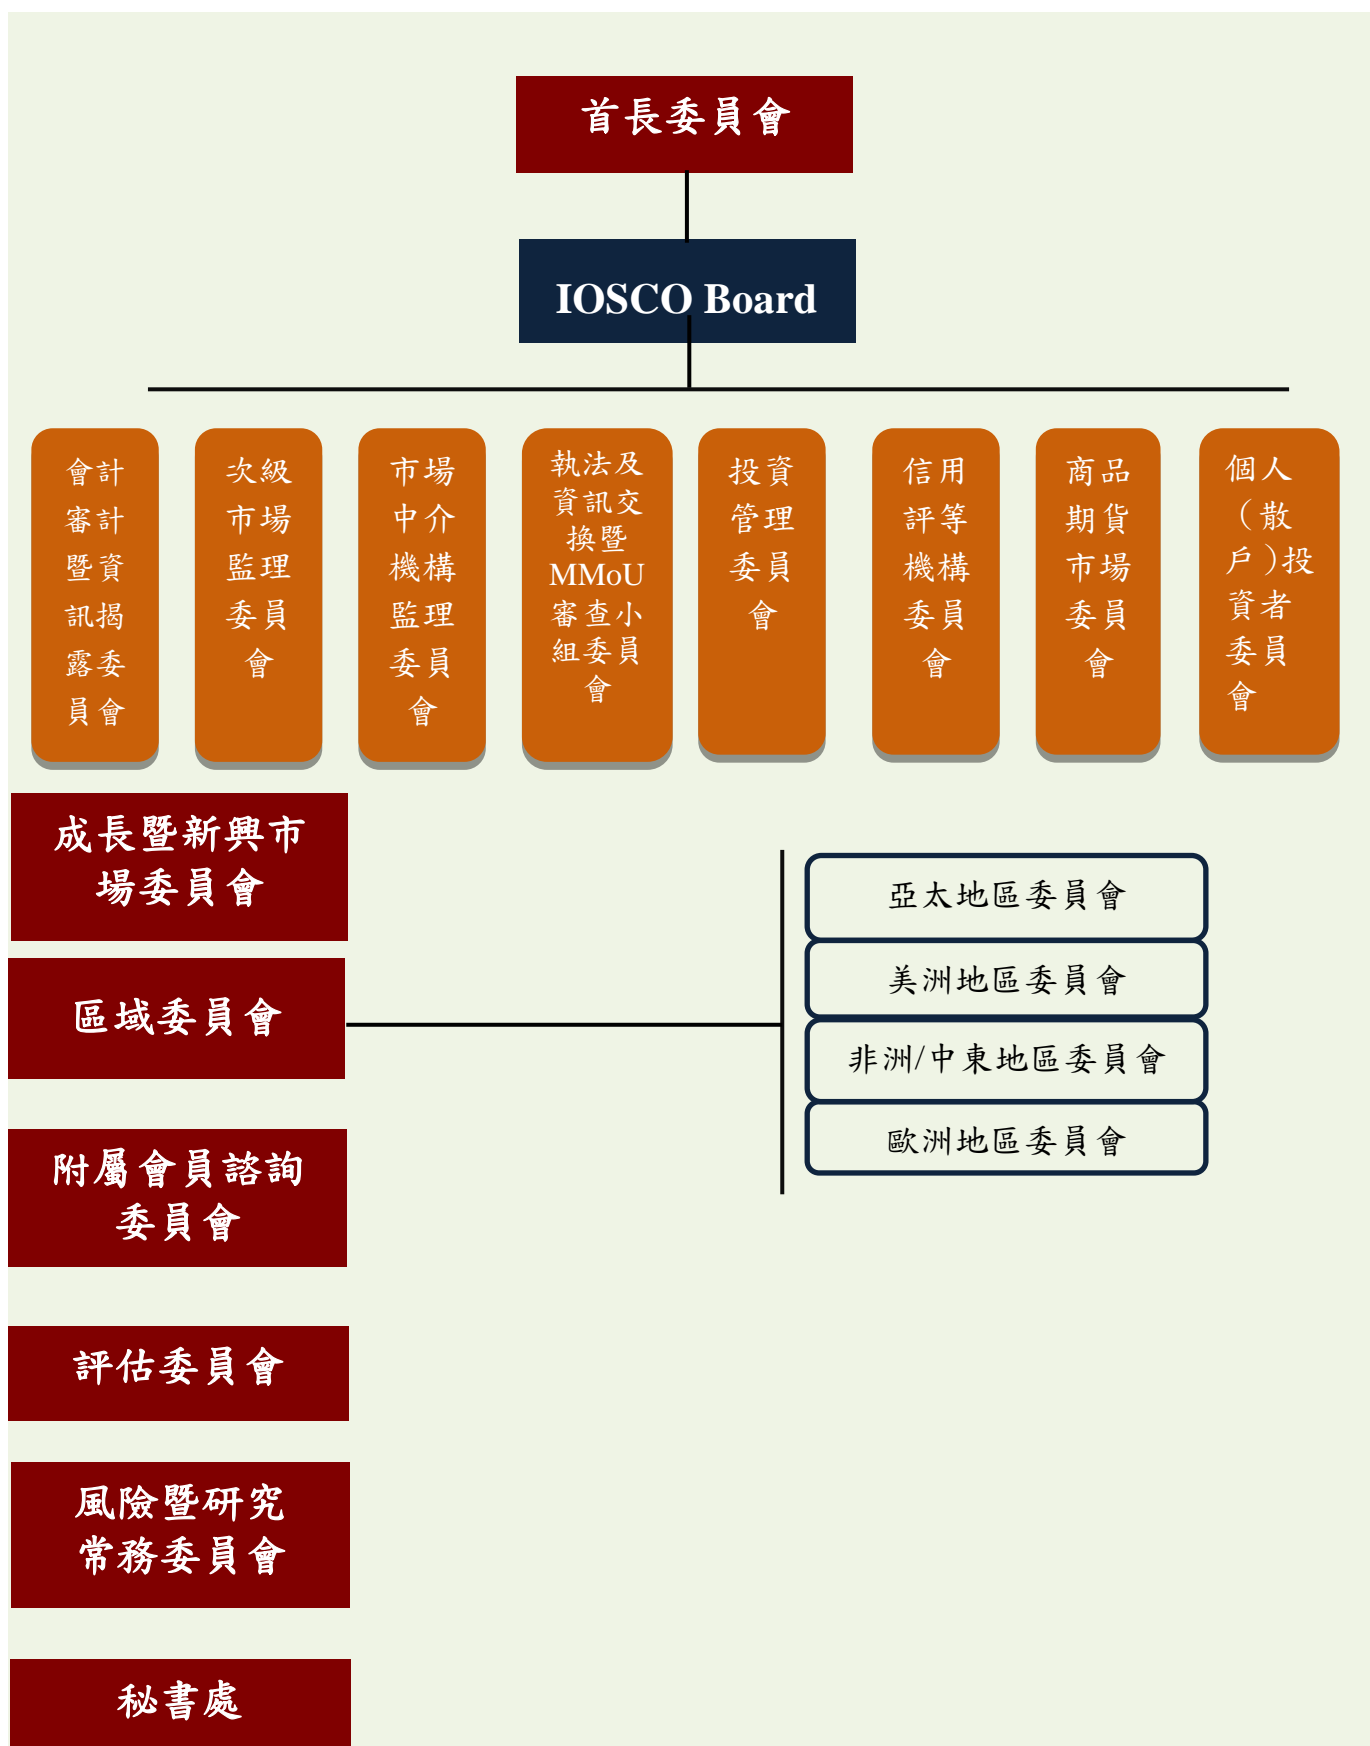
首長委員會

IOSCO Board

會計審計暨資訊揭露委員會

次級市場監理委員會

市場中介機構監理委員會

執法及資訊交換暨MMoU審查小組委員會

投資管理委員會

信用評等機構委員會

商品期貨市場委員會

個人(散戶)投資者委員會

成長暨新興市場委員會

區域委員會

亞太地區委員會

美洲地區委員會

非洲/中東地區委員會

歐洲地區委員會

附屬會員諮詢委員會

評估委員會

風險暨研究常務委員會

秘書處